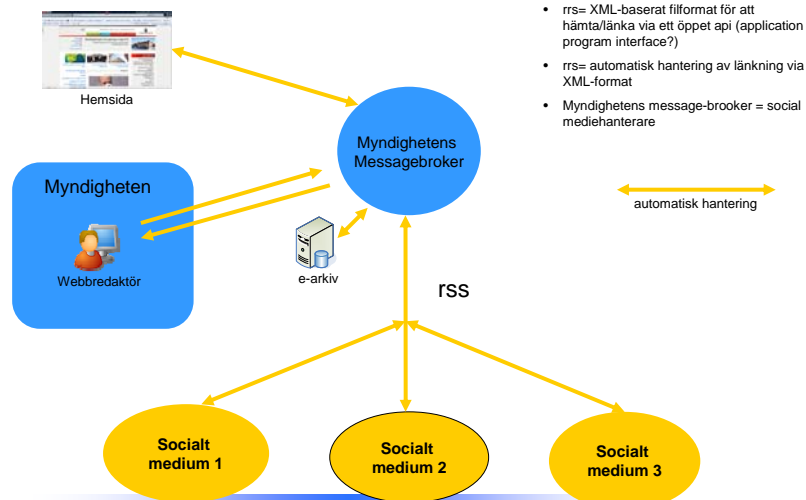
Hemsida

Myndighetens Messagebroker

Myndigheten

Webbredaktör

e-arkiv

rss

Socialt medium 1

Socialt medium 2

Socialt medium 3

- rrs= XML-baserat filformat för att hämta/länka via ett öppet api (application program interface?)
- rrs= automatisk hantering av länkning via XML-format
- Myndighetens message-brooker = social mediehanterare

automatisk hantering